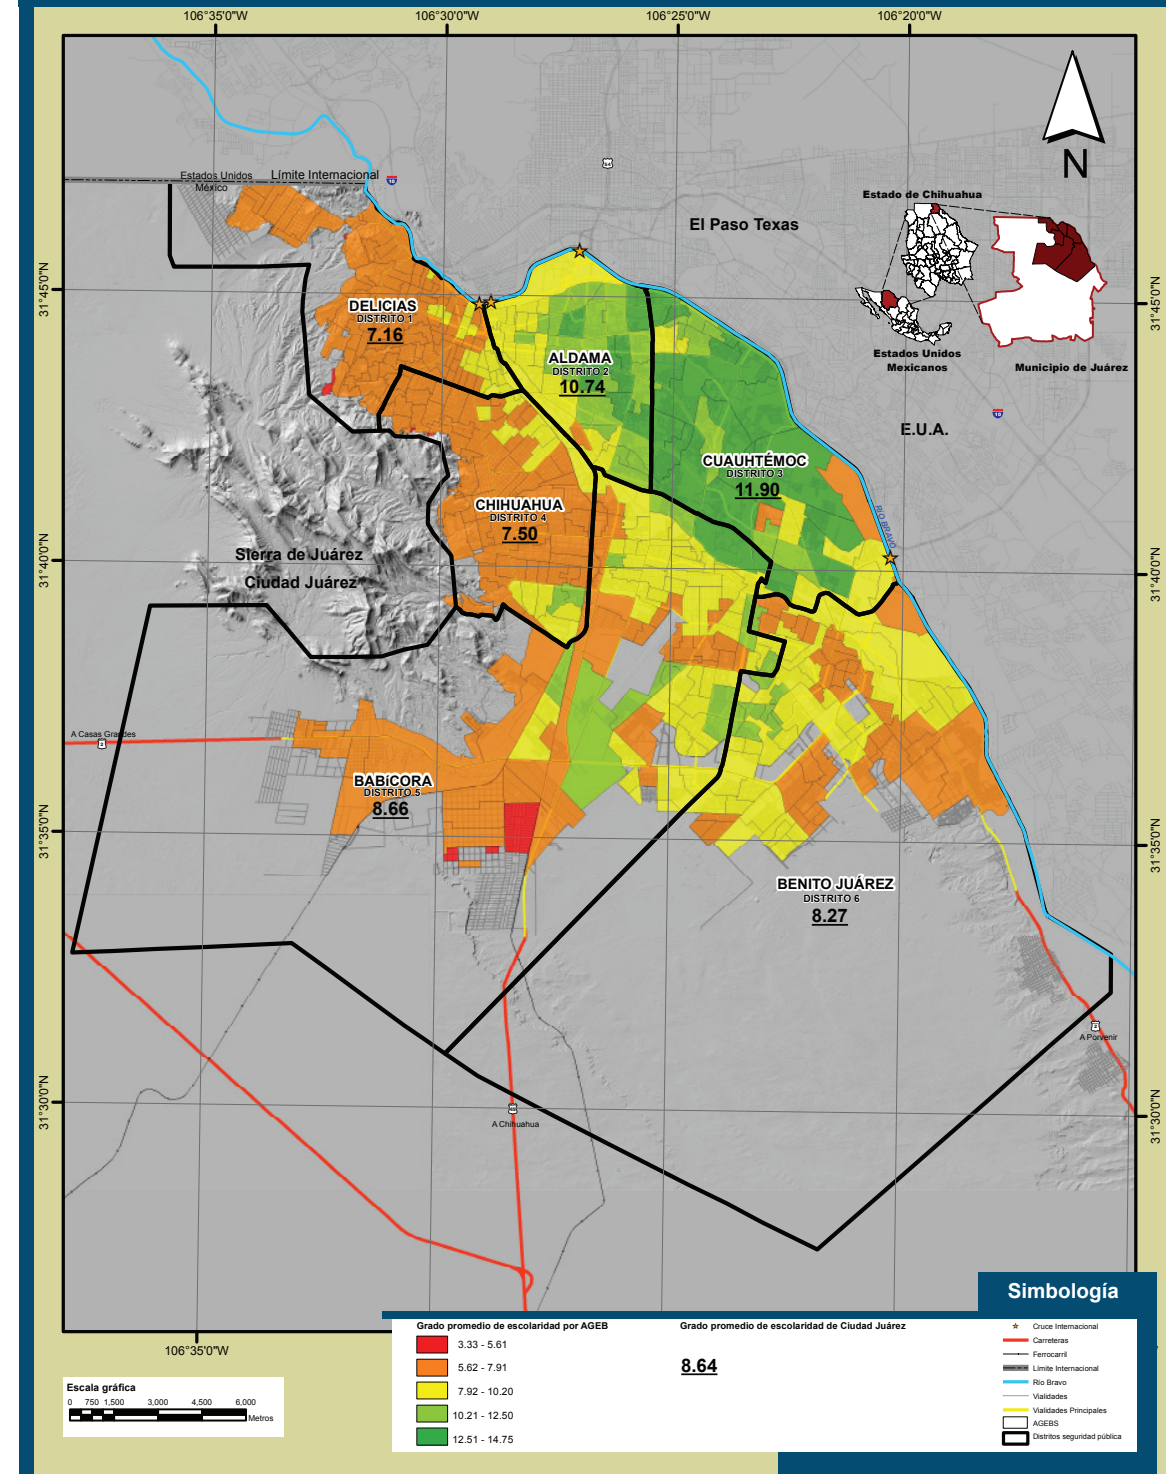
106°35'0"W 106°30'0"W 106°25'0"W 106°20'0"W

N

Estados Unidos
México
Límite Internacional

El Paso Texas

Estado de Chihuahua

Estados Unidos Mexicanos

Municipio de Juárez

31°45'0"N 31°45'0"N

DELICIAS
DISTRITO 1
7.16

ALDAMA
DISTRITO 2
10.74

E.U.A.

CUAUHTÉMOC
DISTRITO 3
11.90

CHIHUAHUA
DISTRITO 4
7.50

RÍO BRAVO

Sierra de Juárez
Ciudad Juárez

31°40'0"N 31°40'0"N

A Casas Grandes

BABíCORA
DISTRITO 5
8.66

31°35'0"N 31°35'0"N

BENITO JUÁREZ
DISTRITO 6
8.27

A Porvenir

A Chihuahua

31°30'0"N 31°30'0"N

106°35'0"W

Escala gráfica
0 750 1,500 3,000 4,500 6,000
Metros

Simbología

Grado promedio de escolaridad por AGEB
3.33 - 5.61
5.62 - 7.91
7.92 - 10.20
10.21 - 12.50
12.51 - 14.75

Grado promedio de escolaridad de Ciudad Juárez
8.64

Cruce Internacional
Carreteras
Ferrocarril
Límite Internacional
Río Bravo
Vialidades
Vialidades Principales
AGEBS
Distritos seguridad pública